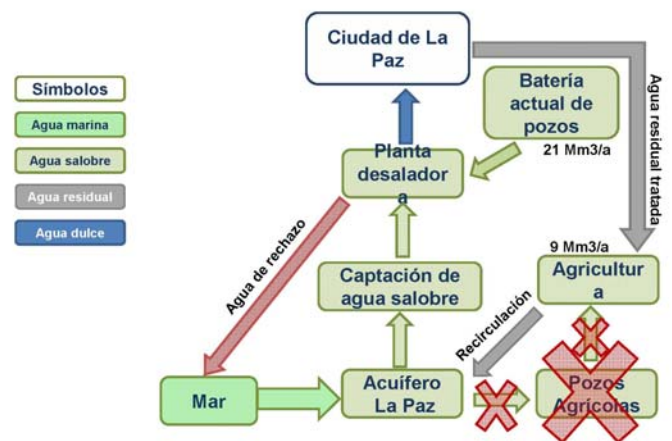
Símbolos
Agua marina
Agua salobre
Agua residual
Agua dulce

Ciudad de La Paz

Batería actual de pozos

21 Mm3/a

Planta desaladora

Agua residual tratada

Agua de rechazo

9 Mm3/a

Agricultura

Captación de agua salobre

Recirculación

Mar

Acuífero La Paz

Pozos Agrícolas